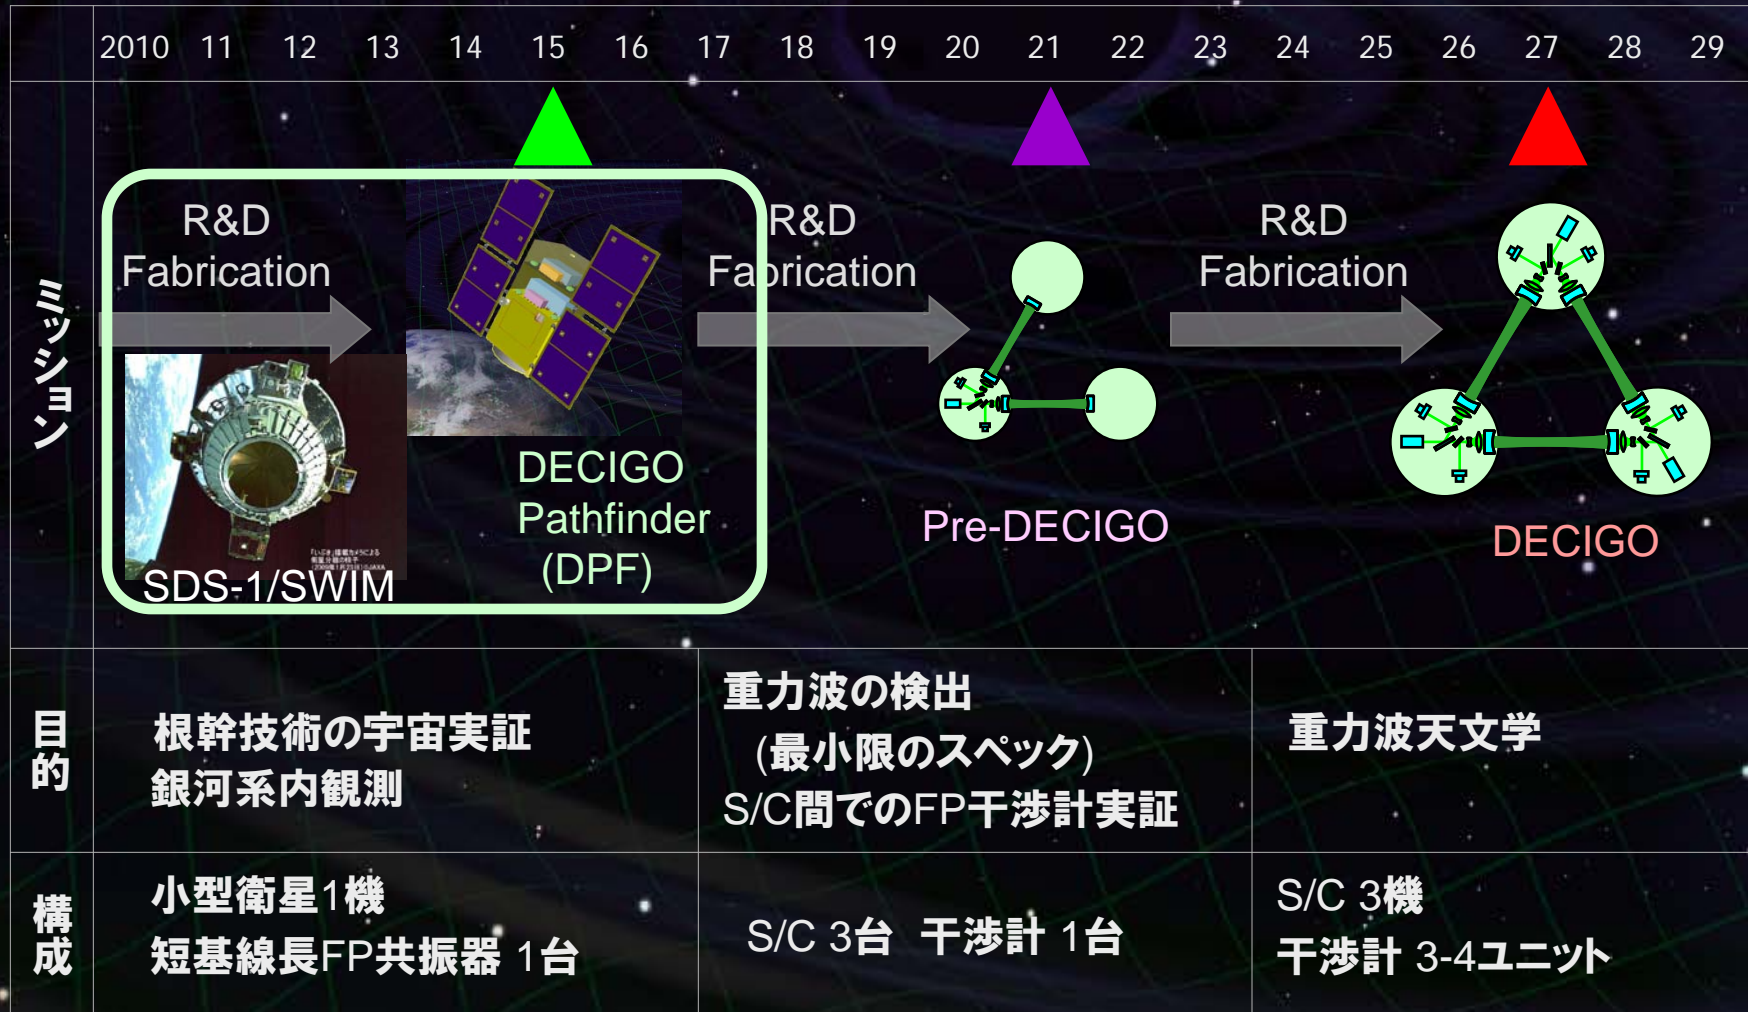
2010 11 12 13 14 15 16 17 18 19 20 21 22 23 24 25 26 27 28 29

ミッション

R&D
Fabrication

SDS-1/SWIM

DECIGO
Pathfinder
(DPF)

R&D
Fabrication

Pre-DECIGO

R&D
Fabrication

DECIGO

目的

根幹技術の宇宙実証
銀河系内観測

重力波の検出
(最小限のスペック)
S/C間でのFP干渉計実証

重力波天文学

構成

小型衛星1機
短基線長FP共振器 1台

S/C 3台 干渉計 1台

S/C 3機
干渉計 3-4ユニット